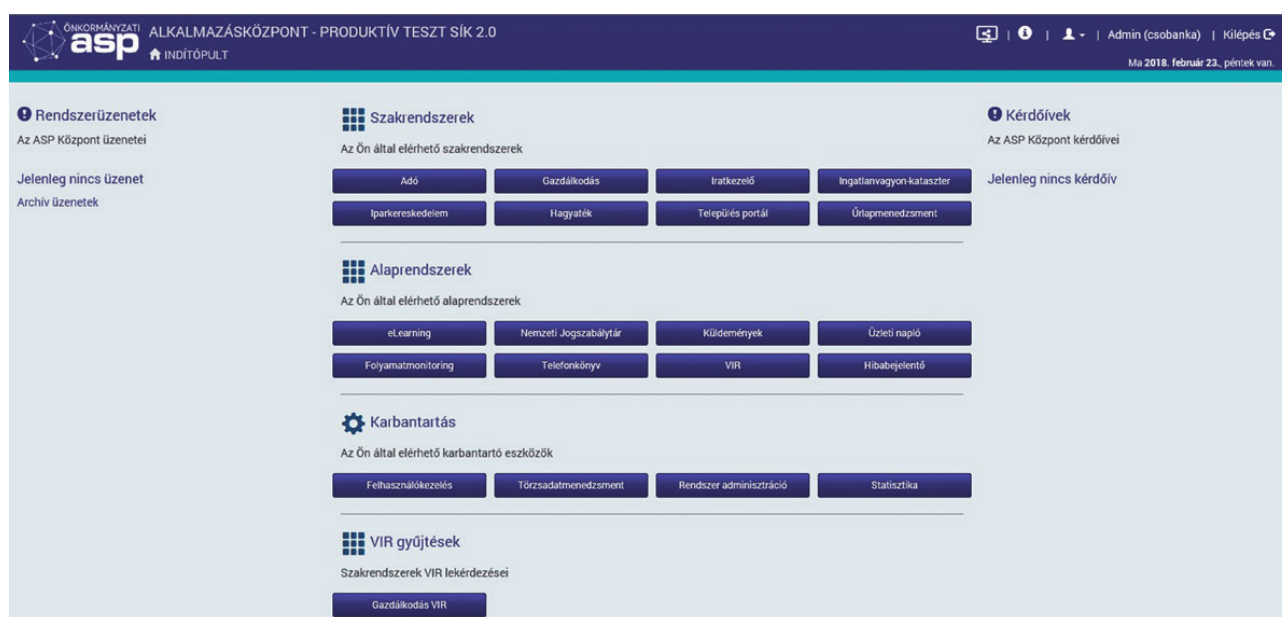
ÖNKORMÁNYZATI asp ALKALMAZÁSKÖZPONT - PRODUKTÍV TESZT SÍK 2.0
INDÍTÓPULT

| Admin (csobanka) | Kilépés
Ma 2018. február 23., péntek van.

Rendszerüzenetek
Az ASP Központ üzenetei

Jelenleg nincs üzenet
Archív üzenetek

Szakrendszerek
Az Ön által elérhető szakrendszerek

Adó
Gazdálkodás
Iratkezelő
Ingatlanvagyon-kataszter
Iparkereskedelem
Hagyaték
Település portál
Űrlapmenedzsment

Alaprendszerek
Az Ön által elérhető alaprendszerek

eLearning
Nemzeti Jogszabálytár
Küldemények
Üzleti napló
Folyamatmonitoring
Telefonkönyv
VIR
Hibabejelentő

Karbantartás
Az Ön által elérhető karbantartó eszközök

Felhasználókezelés
Törzsadatmenedzsment
Rendszer adminisztráció
Statisztika

VIR gyűjtések
Szakrendszerek VIR lekérdezései

Gazdálkodás VIR

Kérdőívek
Az ASP Központ kérdőívei

Jelenleg nincs kérdőív